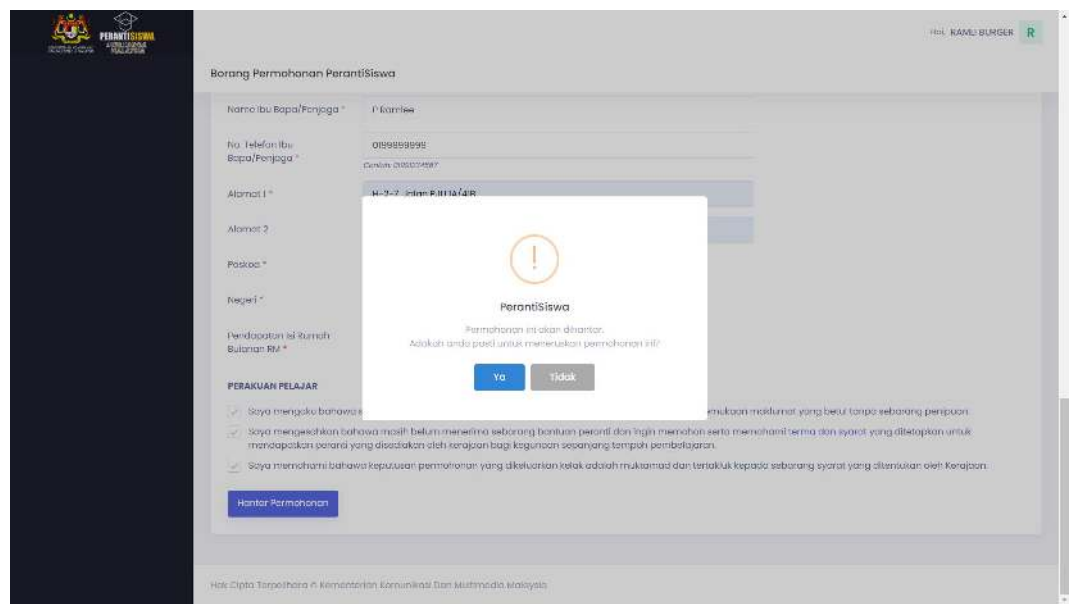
PERANTISISWA

Hai, RAMU BURGER R

Borang Permohonan PerantiSiswa

Nama Ibu Bapa/Penjaga * P Ramlee

No. Telefon Ibu Bapa/Penjaga * 0199999999
Contoh: 0123456987

Alamat 1 * H-2-7, Jalan PJU 1A/4B

Alamat 2

Poskod *

Negeri *

Pendapatan Isi Rumah Bulanan RM *

PERAKUAN PELAJAR

Saya mengaku bahawa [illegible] mukakan maklumat yang betul tanpa sebarang penipuan.

Saya mengesahkan bahawa masih belum menerima sebarang bantuan peranti dan ingin memohon serta memahami terma dan syarat yang ditetapkan untuk mendapatkan peranti yang disediakan oleh kerajaan bagi kegunaan sepanjang tempoh pembelajaran.

Saya memahami bahawa keputusan permohonan yang dikeluarkan kelak adalah muktamad dan tertakluk kepada sebarang syarat yang ditentukan oleh Kerajaan.

Hantar Permohonan

PerantiSiswa

Permohonan ini akan dihantar.
Adakah anda pasti untuk meneruskan permohonan ini?

Ya Tidak

Hak Cipta Terpelihara © Kementerian Komunikasi Dan Multimedia Malaysia